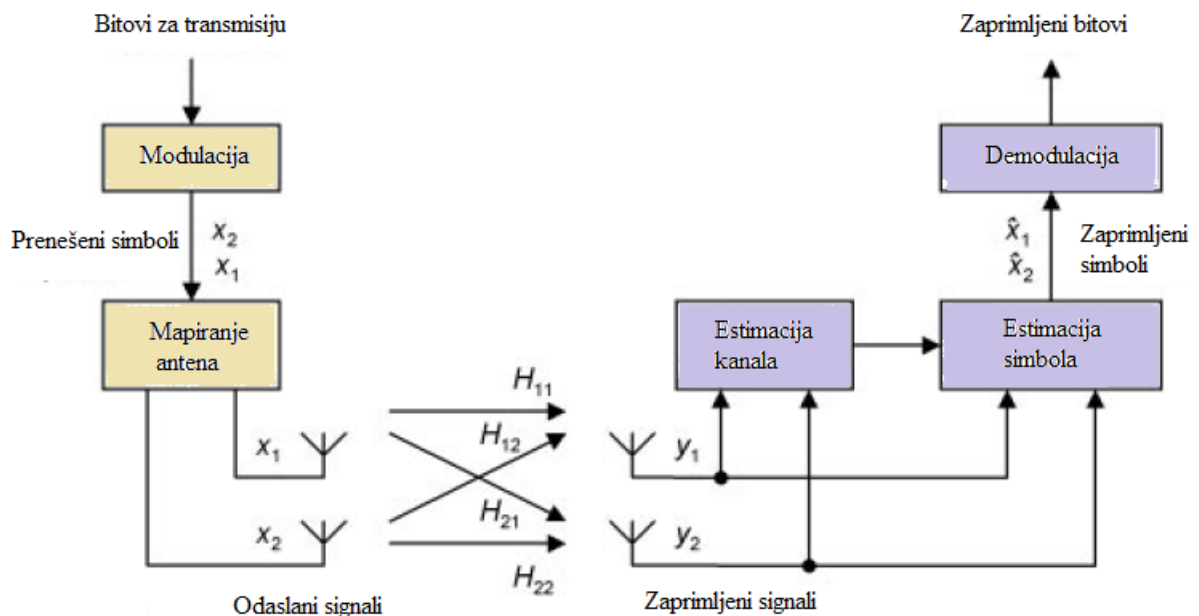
Bitovi za transmisiju

Modulacija

Prenešeni simboli $x_2$ $x_1$

Mapiranje antena

$x_1$

$x_2$

Odaslani signali

$H_{11}$

$H_{12}$

$H_{21}$

$H_{22}$

$y_1$

$y_2$

Zaprimljeni signali

Estimacija kanala

Estimacija simbola

Zaprimljeni bitovi

Demodulacija

$\hat{x}_1$ $\hat{x}_2$ Zaprimljeni simboli